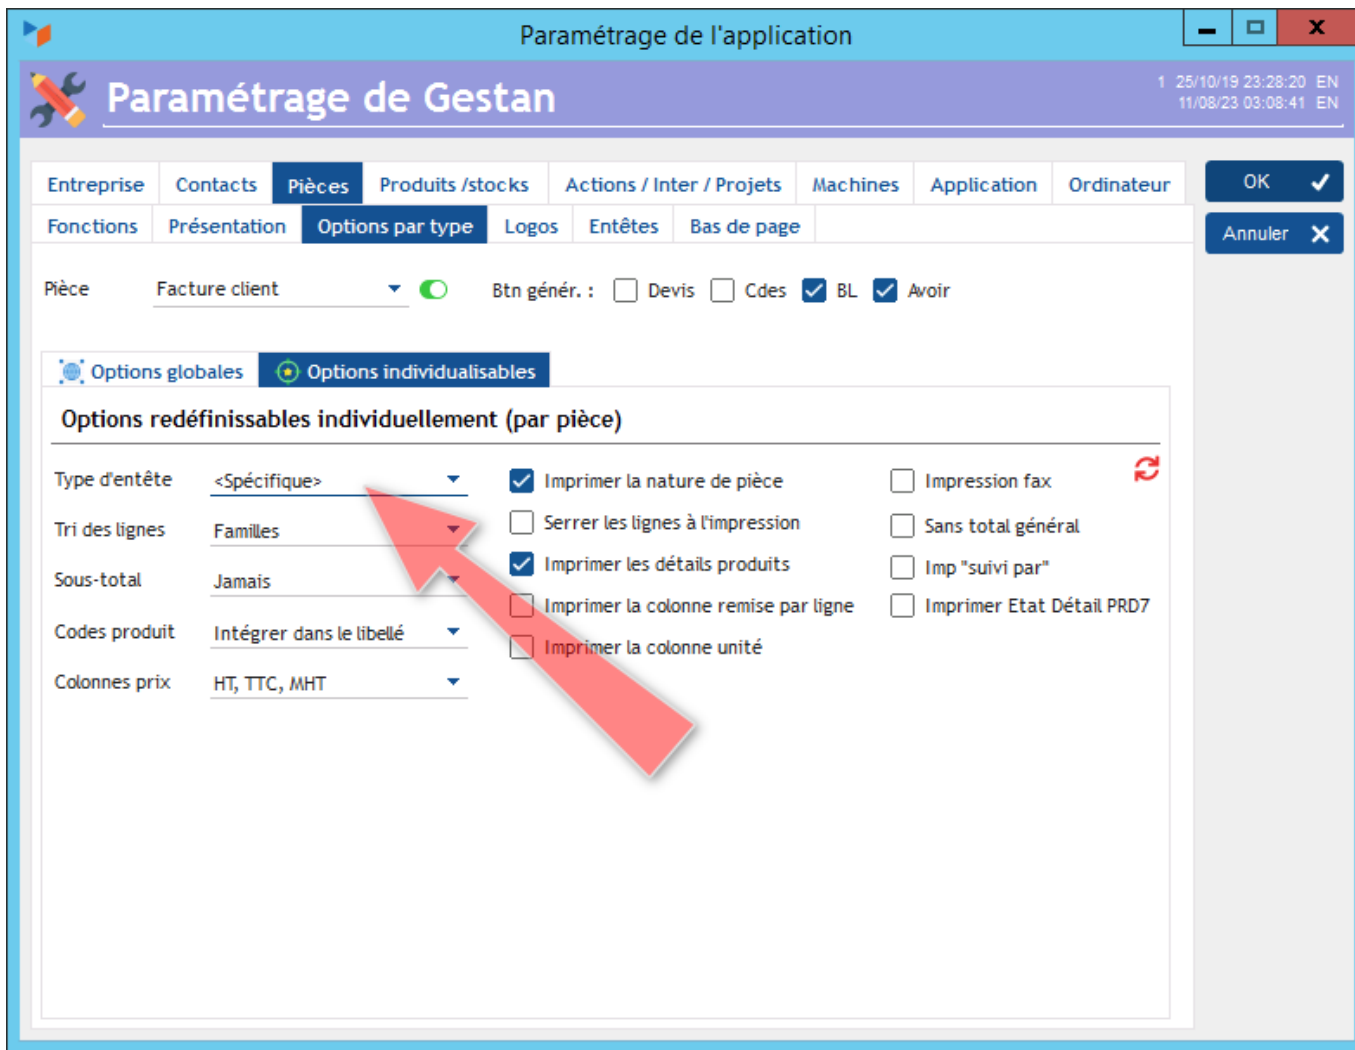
Paramétrage de l'application

Paramétrage de Gestan

1 25/10/19 23:28:20 EN
11/08/23 03:08:41 EN

Entreprise | Contacts | Pièces | Produits /stocks | Actions / Inter / Projets | Machines | Application | Ordinateur

Fonctions | Présentation | Options par type | Logos | Entêtes | Bas de page

OK

Annuler

Pièce Facture client

Btn génér. : Devis Cdes BL Avoir

Options globales Options individualisables

Options redéfinissables individuellement (par pièce)

Type d'entête <Spécifique>
Tri des lignes Familles
Sous-total Jamais
Codes produit Intégrer dans le libellé
Colonnes prix HT, TTC, MHT

Imprimer la nature de pièce
Serrer les lignes à l'impression
Imprimer les détails produits
Imprimer la colonne remise par ligne
Imprimer la colonne unité

Impression fax
Sans total général
Imp "suivi par"
Imprimer Etat Détail PRD7